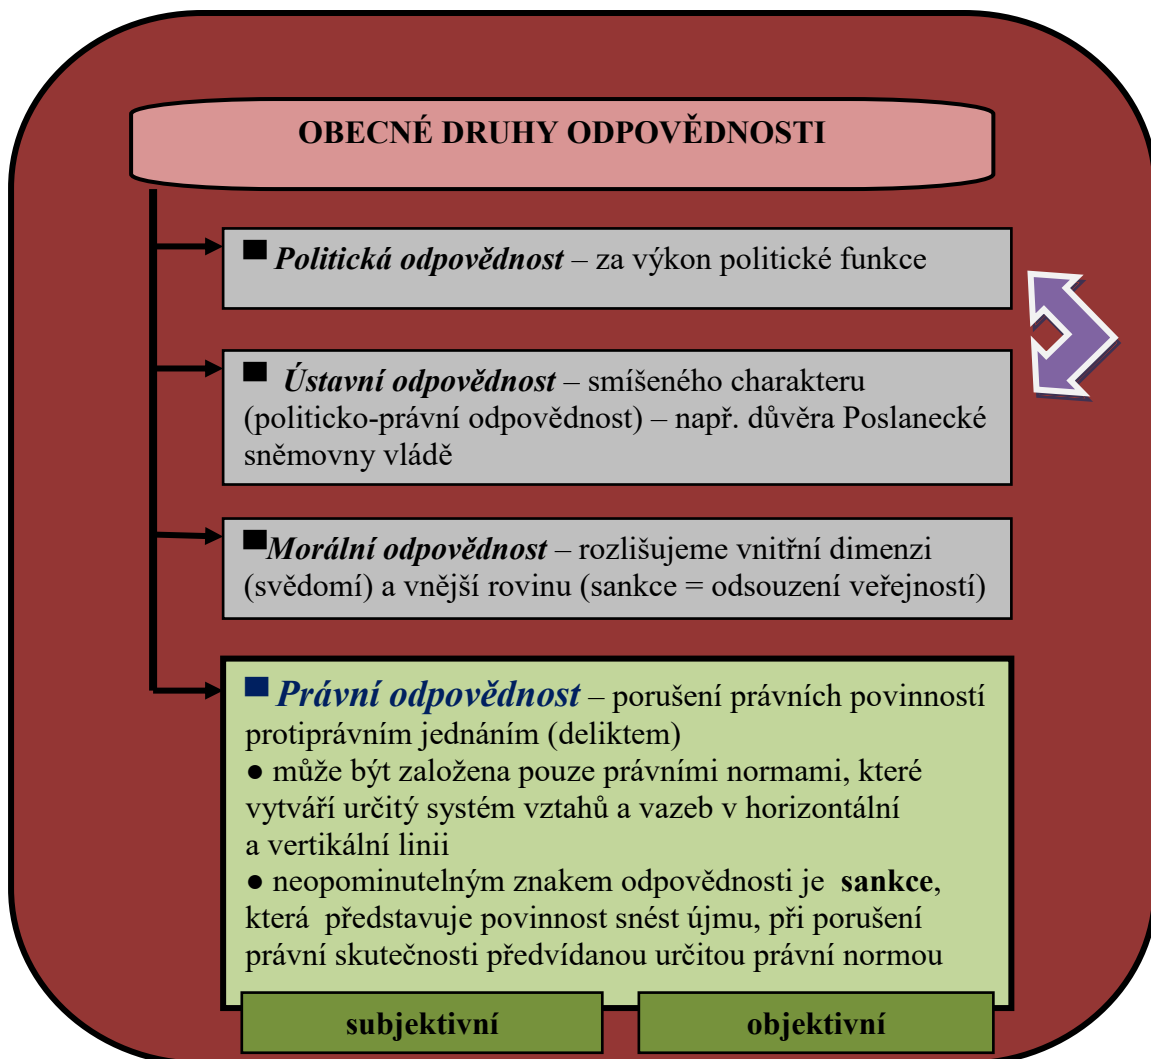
OBECNÉ DRUHY ODPOVĚDNOSTI

■ *Politická odpovědnost* – za výkon politické funkce

■ *Ústavní odpovědnost* – smíšeného charakteru (politicko-právní odpovědnost) – např. důvěra Poslanecké sněmovny vládě

■ *Morální odpovědnost* – rozlišujeme vnitřní dimenzi (svědomí) a vnější rovinu (sankce = odsouzení veřejností)

■ *Právní odpovědnost* – porušení právních povinností protiprávním jednáním (deliktem)
● může být založena pouze právními normami, které vytváří určitý systém vztahů a vazeb v horizontální a vertikální linii
● neopominutelným znakem odpovědnosti je **sankce**, která představuje povinnost snést újmu, při porušení právní skutečnosti předvídanou určitou právní normou

subjektivní

objektivní